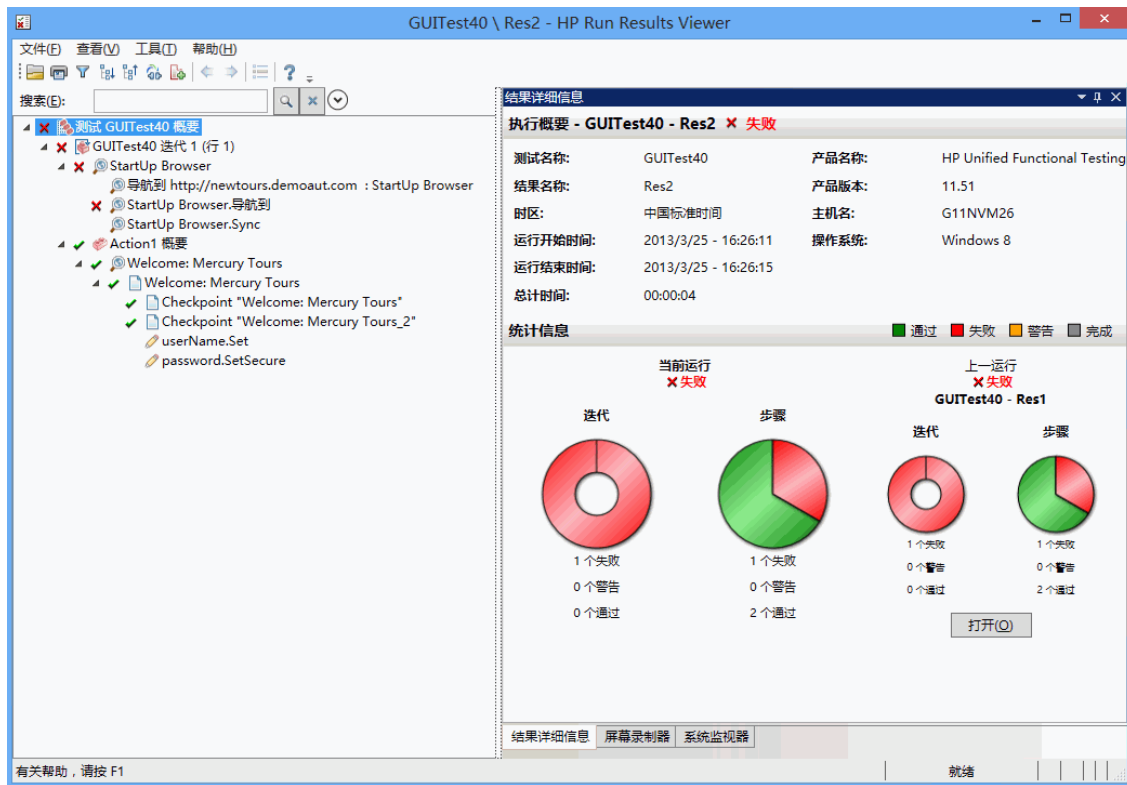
GUITest40 \ Res2 - HP Run Results Viewer

文件(F) 查看(V) 工具(T) 帮助(H)

搜索(E):

测试 GUITest40 概要
GUITest40 迭代 1 (行 1)
StartUp Browser
导航到 http://newtours.demoaut.com : StartUp Browser
StartUp Browser.导航到
StartUp Browser.Sync
Action1 概要
Welcome: Mercury Tours
Welcome: Mercury Tours
Checkpoint "Welcome: Mercury Tours"
Checkpoint "Welcome: Mercury Tours_2"
userName.Set
password.SetSecure

结果详细信息

执行概要 - GUITest40 - Res2 ✕ 失败

| 测试名称: | GUITest40 | 产品名称: | HP Unified Functional Testing |
|---|---|---|---|
| 结果名称: | Res2 | 产品版本: | 11.51 |
| 时区: | 中国标准时间 | 主机名: | G11NVM26 |
| 运行开始时间: | 2013/3/25 - 16:26:11 | 操作系统: | Windows 8 |
| 运行结束时间: | 2013/3/25 - 16:26:15 | | |
| 总计时间: | 00:00:04 | | |

统计信息
通过 失败 警告 完成

当前运行
✕ 失败

迭代
1 个失败
0 个警告
0 个通过

步骤
1 个失败
0 个警告
2 个通过

上一运行
✕ 失败
GUITest40 - Res1

迭代
1 个失败
0 个警告
0 个通过

步骤
1 个失败
0 个警告
2 个通过

打开(O)

结果详细信息 屏幕录制器 系统监视器

有关帮助，请按 F1
就绪